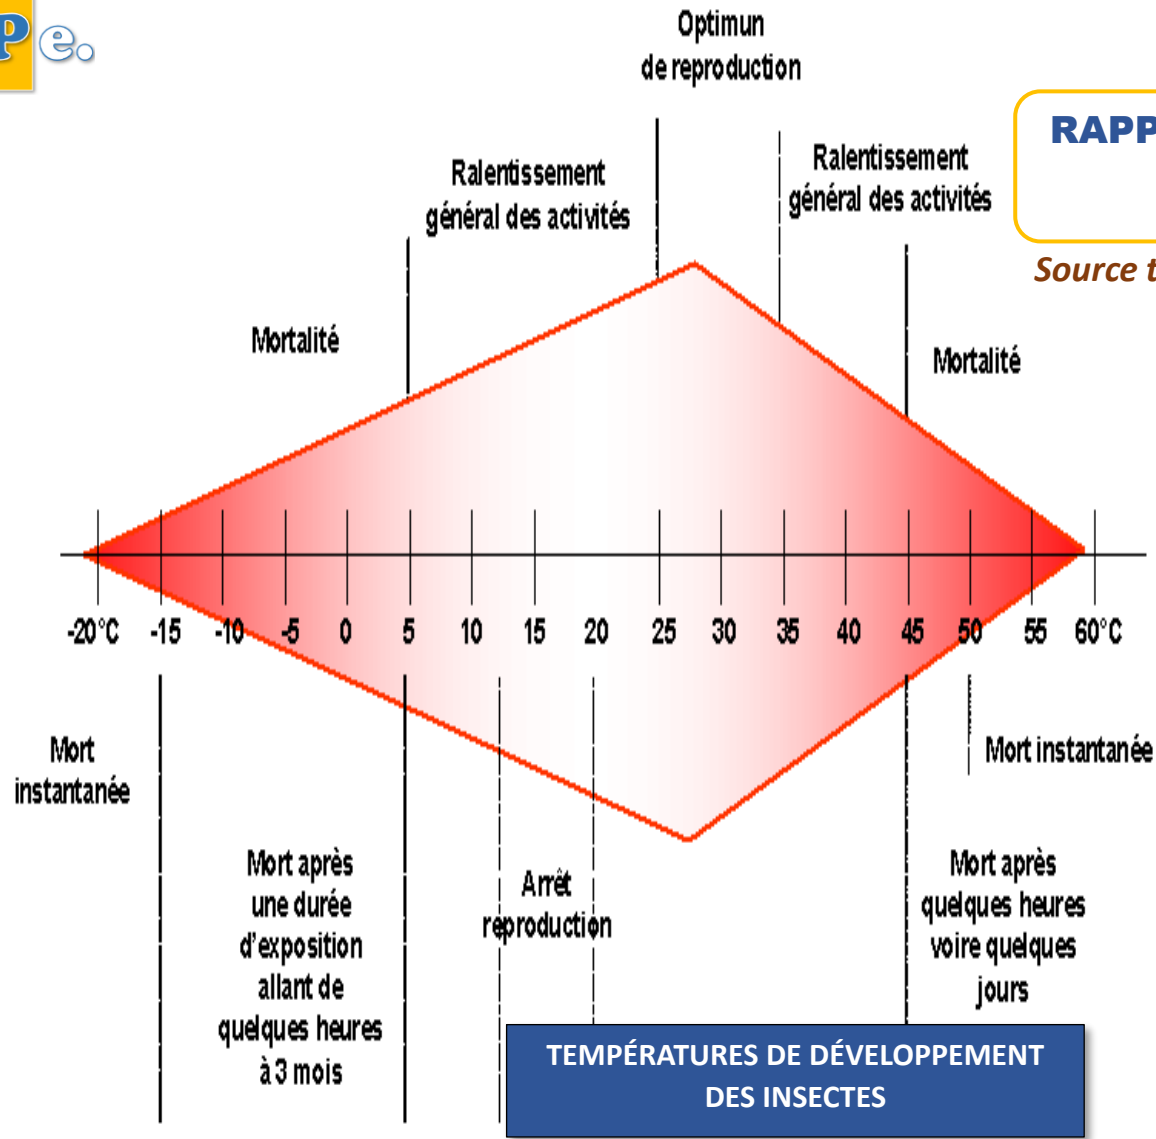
pe

Optimun de reproduction

RAPP

Source t

Ralentissement général des activités

Ralentissement général des activités

Mortalité

Mortalité

-20°C -15 -10 -5 0 5 10 15 20 25 30 35 40 45 50 55 60°C

Mort instantanée

Mort instantanée

Mort après une durée d'exposition allant de quelques heures à 3 mois

Arrêt reproduction

Mort après quelques heures voire quelques jours

TEMPÉRATURES DE DÉVELOPPEMENT DES INSECTES